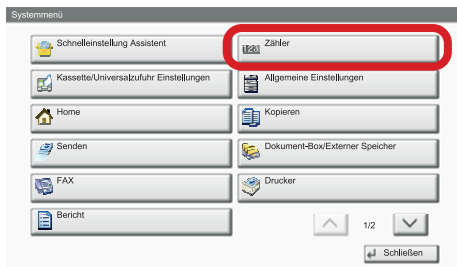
Systemmenü

Schnelleinstellung Assistent

123 Zähler

Kassette/Universalzufuhr Einstellungen

Allgemeine Einstellungen

Home

Kopieren

Senden

Dokument-Box/Externer Speicher

FAX

Drucker

Bericht

1/2

Schließen